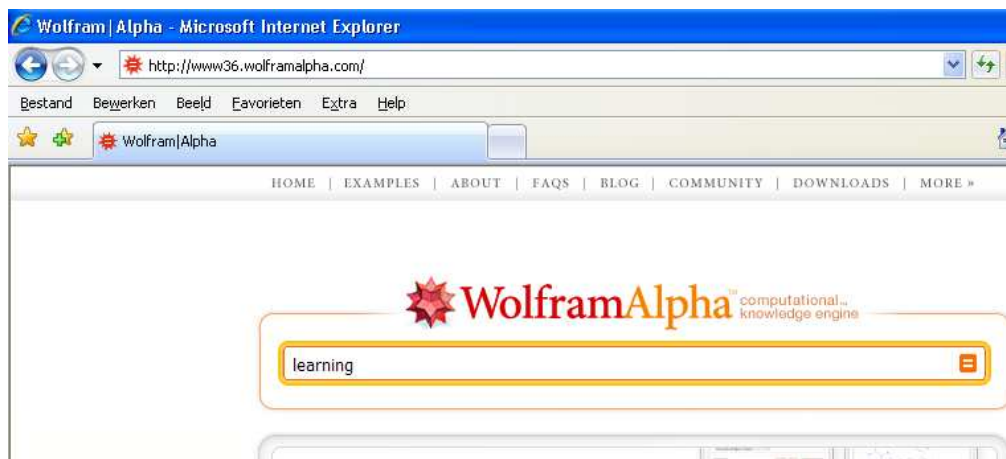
Wolfram|Alpha - Microsoft Internet Explorer

http://www36.wolframalpha.com/

Bestand Bewerken Beeld Favorieten Extra Help

Wolfram|Alpha

HOME | EXAMPLES | ABOUT | FAQS | BLOG | COMMUNITY | DOWNLOADS | MORE »

WolframAlpha™ computational... knowledge engine

learning